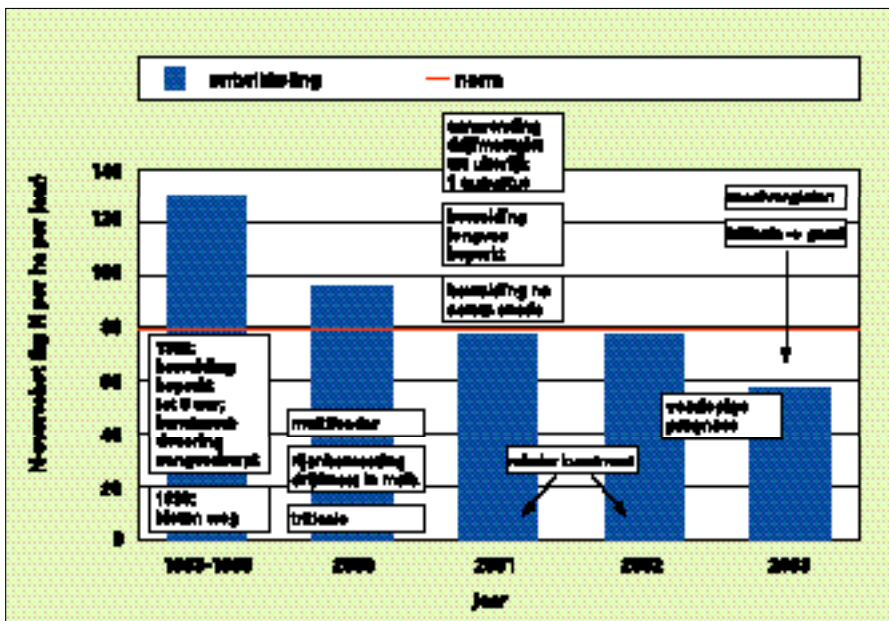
overbelasting — norm

140
120
100
80
60
40
20
0

N-overschot (kg N per ha per jaar)

1995-1999 2000 2001 2002 2003

jaar

1998: beweiding beperkt tot 8 uur; kunstmest: dosering aangescherpt

1999: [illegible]

multifeeder

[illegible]

triticale

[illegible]

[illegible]

beweiding na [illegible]

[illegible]

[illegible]

triticale → gras

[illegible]

minder kunstmest